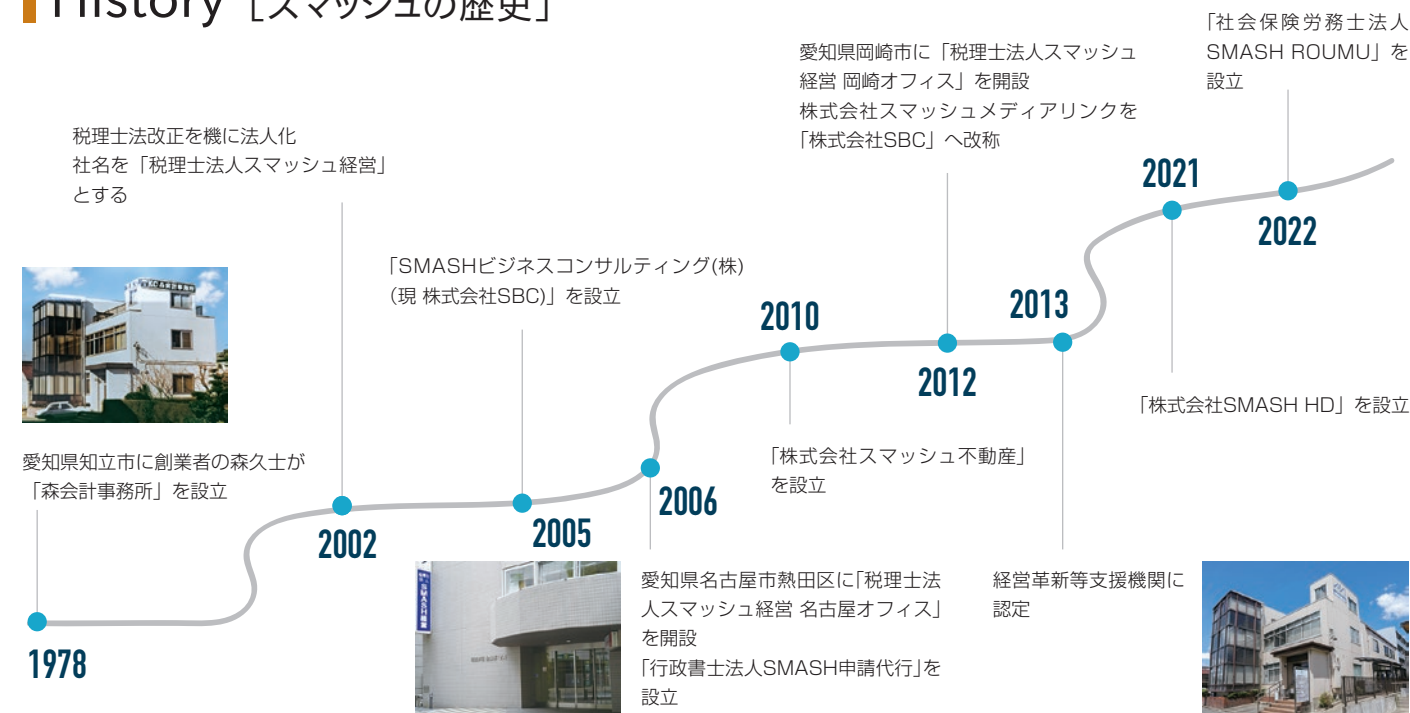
History［スマッシュの歴史］

1978

愛知県知立市に創業者の森久士が「森会計事務所」を設立

2002

税理士法改正を機に法人化
社名を「税理士法人スマッシュ経営」とする

2005

「SMASHビジネスコンサルティング(株)
(現 株式会社SBC)」を設立

2006

愛知県名古屋市熱田区に「税理士法人スマッシュ経営 名古屋オフィス」を開設
「行政書士法人SMASH申請代行」を設立

2010

「株式会社スマッシュ不動産」を設立

2012

愛知県岡崎市に「税理士法人スマッシュ経営 岡崎オフィス」を開設
株式会社スマッシュメディアリンクを「株式会社SBC」へ改称

2013

経営革新等支援機関に認定

2021

「株式会社SMASH HD」を設立

2022

「社会保険労務士法人 SMASH ROUMU」を設立